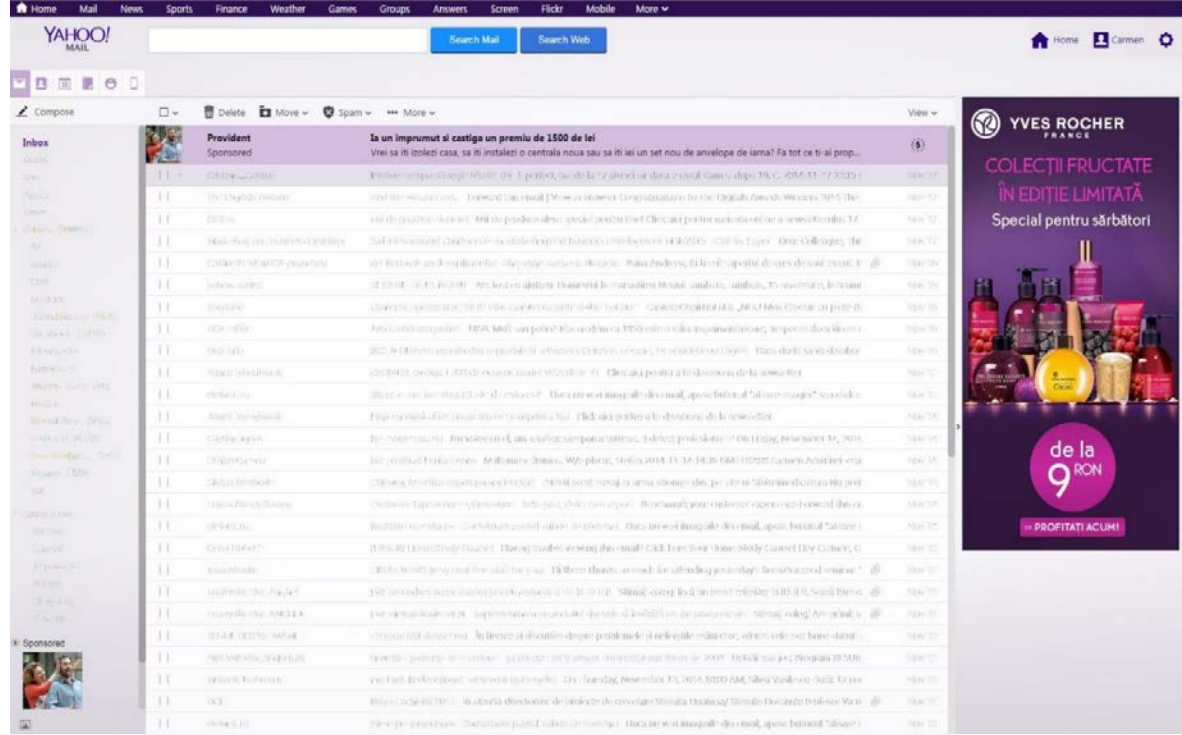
Home Mail News Sports Finance Weather Games Groups Answers Screen Flickr Mobile More

YAHOO! MAIL

Search Mail Search Web

Home Carmen

Compose

Inbox

Delete Move Spam More

View

Provident
Sponsored

Ia un imprumut si castiga un premiu de 1500 de lei
Vrei sa iti izolezi casa, sa iti instalezi o centrala noua sau sa iti iei un set nou de anvelope de iarna? Fa tot ce ti-ai prop...

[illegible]

Sponsored

YVES ROCHER
FRANCE

COLECȚII FRUCTATE
ÎN EDIȚIE LIMITATĂ
Special pentru sărbători

de la
9 RON

» PROFITAȚI ACUM!